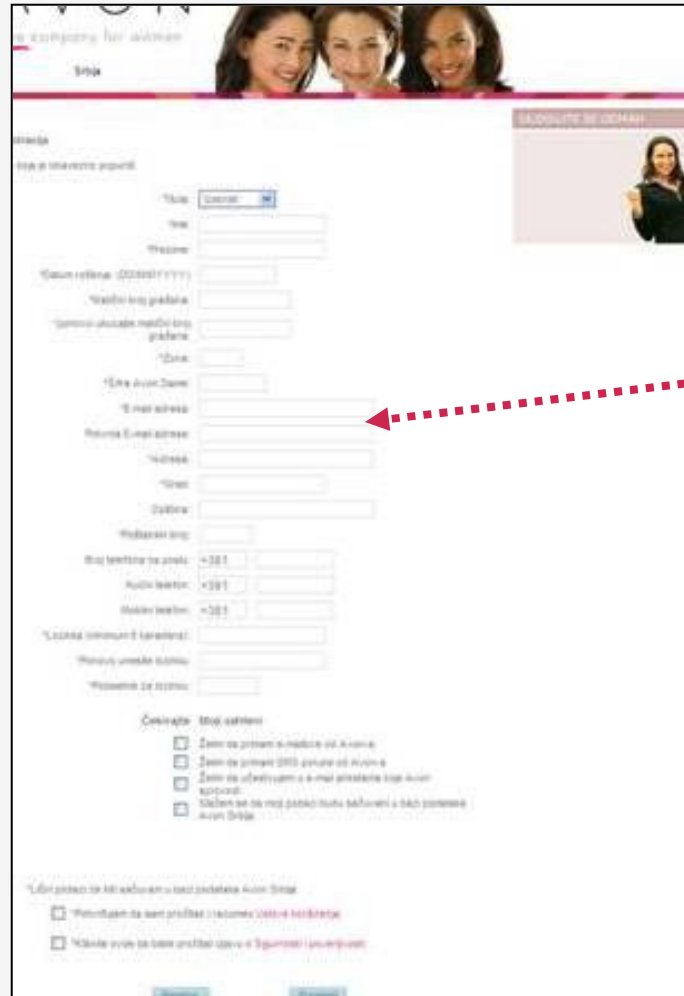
AVON

the company for women

Srbija

ULOGUJTE SE ODMAH

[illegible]

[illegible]

*Titula: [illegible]

*Ime:

*Prezime:

*Datum rođenja: (DD/MM/YYYY):

*Matični broj građana:

*ponovo unesite matični broj građana:

*Zona:

*Šifra Avon Dame:

*E-mail adresa:

Ponovite E-mail adresu:

*Adresa:

*Grad:

Država:

*Poštanski broj:

Broj telefona na poslu: +381

Kućni telefon: +381

Mobilni telefon: +381

*Lozinka (minimum 6 karaktera):

*Ponovo unesite lozinku:

*Podsetnik za lozinku:

Čekirajte Moji zahtevi

Želim da primam e-mailove od Avon-a

Želim da primam SMS ponude od Avon-a

Želim da učestvujem u e-mail anketama koje Avon sprovodi

Slažem se da moji podaci budu sačuvani u bazi podataka Avon Srbija

*Lični podaci će biti sačuvani u bazi podataka Avon Srbija

*Potvrđujem da sam pročitao i razumem Uslove korišćenja

*Kliknite ovde da biste pročitali izjavu o Sigurnosti i poverljivosti

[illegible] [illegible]